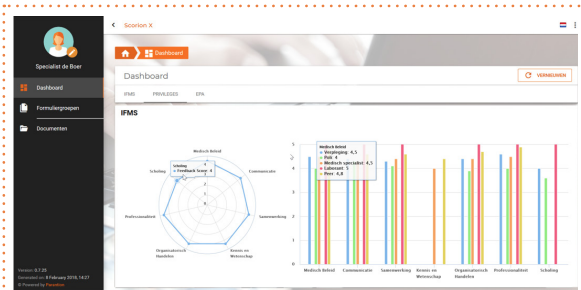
Specialist de Boer

Dashboard

Formuliergroepen

Documenten

Version: 0.7.25
Generated on: 9 February 2018, 14:27
© Powered by Parantion

Scorion X

Dashboard

Dashboard

VERNIEUWEN

IFMS

PRIVILEGES

EPA

IFMS

Medisch Beleid

Communicatie

Samenwerking

Kennis en Wetenschap

Organisatorisch Handelen

Professionaliteit

Scholing

Scholing
● Feedback Score: 4

Medisch Beleid
● Verpleging: 4,5
● Poli: 4
● Medisch specialist: 4,5
● Coassistent: 5
● Peer: 4,8

5
4
3
2
1
0

Medisch Beleid

Communicatie

Samenwerking

Kennis en Wetenschap

Organisatorisch Handelen

Professionaliteit

Scholing